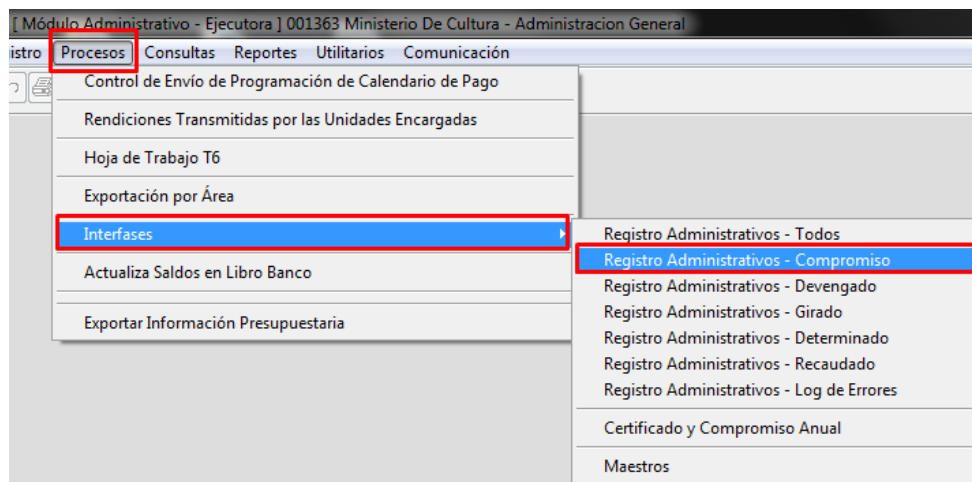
[ Módulo Administrativo - Ejecutora ] 001363 Ministerio De Cultura - Administracion General

istro Procesos Consultas Reportes Utilitarios Comunicación

Control de Envío de Programación de Calendario de Pago
Rendiciones Transmitidas por las Unidades Encargadas
Hoja de Trabajo T6
Exportación por Área
Interfases
Actualiza Saldos en Libro Banco
Exportar Información Presupuestaria

Registro Administrativos - Todos
Registro Administrativos - Compromiso
Registro Administrativos - Devengado
Registro Administrativos - Girado
Registro Administrativos - Determinado
Registro Administrativos - Recaudado
Registro Administrativos - Log de Errores
Certificado y Compromiso Anual
Maestros